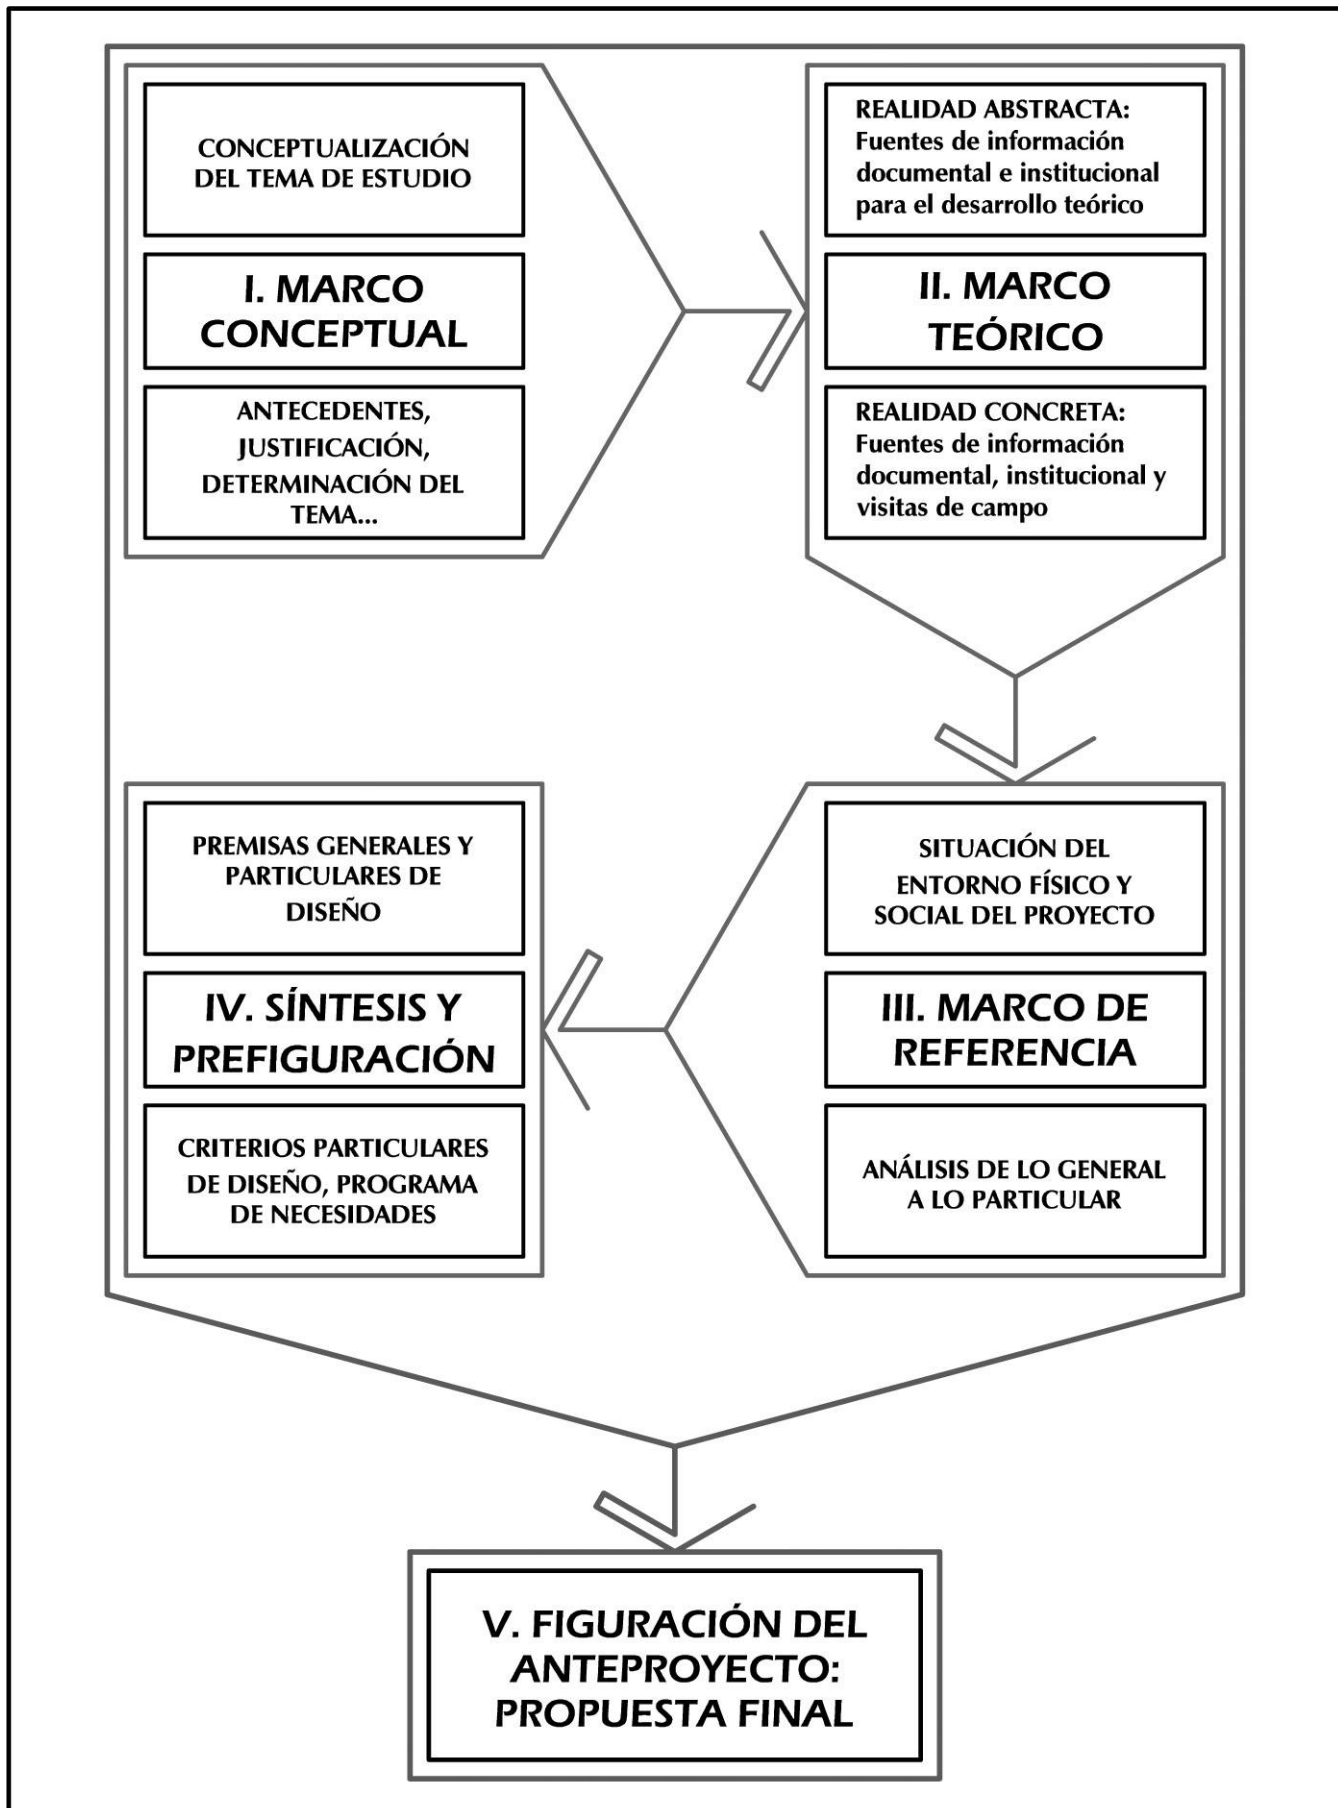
CONCEPTUALIZACIÓN DEL TEMA DE ESTUDIO

I. MARCO CONCEPTUAL

ANTECEDENTES, JUSTIFICACIÓN, DETERMINACIÓN DEL TEMA...

REALIDAD ABSTRACTA: Fuentes de información documental e institucional para el desarrollo teórico

II. MARCO TEÓRICO

REALIDAD CONCRETA: Fuentes de información documental, institucional y visitas de campo

SITUACIÓN DEL ENTORNO FÍSICO Y SOCIAL DEL PROYECTO

III. MARCO DE REFERENCIA

ANÁLISIS DE LO GENERAL A LO PARTICULAR

PREMISAS GENERALES Y PARTICULARES DE DISEÑO

IV. SÍNTESIS Y PREFIGURACIÓN

CRITERIOS PARTICULARES DE DISEÑO, PROGRAMA DE NECESIDADES

V. FIGURACIÓN DEL ANTEPROYECTO: PROPUESTA FINAL